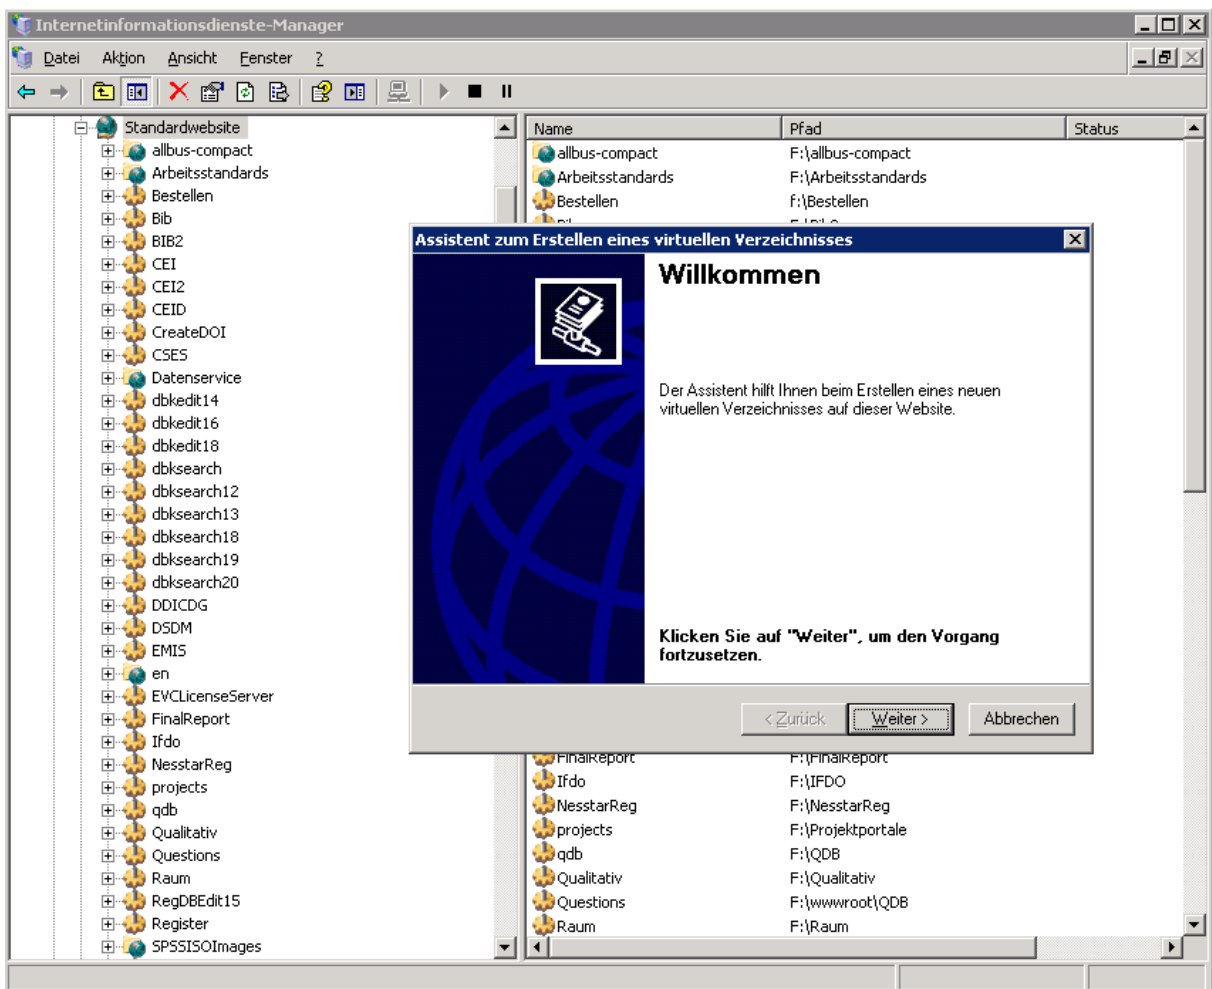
Internetinformationsdienste-Manager

Datei Aktion Ansicht Fenster ?

Standardwebsite
allbus-compact
Arbeitsstandards
Bestellen
Bib
BIB2
CEI
CEI2
CEID
CreateDOI
CSES
Datenservice
dbkedit14
dbkedit16
dbkedit18
dbksearch
dbksearch12
dbksearch13
dbksearch18
dbksearch19
dbksearch20
DDICDG
DSDM
EMIS
en
EVCLicenseServer
FinalReport
Ifdo
NesstarReg
projects
qdb
Qualitativ
Questions
Raum
RegDBEdit15
Register
SPSSISOImages

| Name | Pfad | Status |
|---|---|---|
| allbus-compact | F:\allbus-compact | |
| Arbeitsstandards | F:\Arbeitsstandards | |
| Bestellen | f:\Bestellen | |
| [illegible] | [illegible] | |
| FinalReport | F:\FinalReport | |
| Ifdo | F:\IFDO | |
| NesstarReg | F:\NesstarReg | |
| projects | F:\Projektportale | |
| qdb | F:\QDB | |
| Qualitativ | F:\Qualitativ | |
| Questions | F:\wwwroot\QDB | |
| Raum | F:\Raum | |

Assistent zum Erstellen eines virtuellen Verzeichnisses

Willkommen

Der Assistent hilft Ihnen beim Erstellen eines neuen virtuellen Verzeichnisses auf dieser Website.

Klicken Sie auf "Weiter", um den Vorgang fortzusetzen.

< Zurück Weiter > Abbrechen